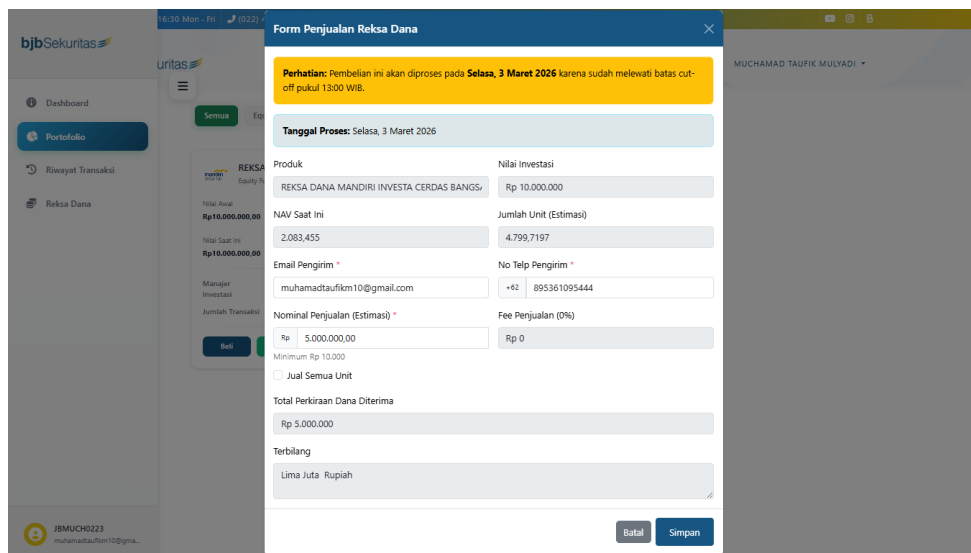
16:30 Mon - Fri (022)

bjbSekuritas

uritas

Dashboard

Portofolio

Riwayat Transaksi

Reksa Dana

Semua Equ

REKSA
Equity F

Nilai Awal
Rp10.000.000,00

Nilai Saat Ini
Rp10.000.000,00

Manajer Investasi

Jumlah Transaksi

Beli

MUCHAMAD TAUFIK MULYADI

JBMUCH0223
muhamadtaufikm10@gma...

Form Penjualan Reksa Dana

**Perhatian:** Pembelian ini akan diproses pada **Selasa, 3 Maret 2026** karena sudah melewati batas cut-off pukul 13:00 WIB.

**Tanggal Proses:** Selasa, 3 Maret 2026

Produk
REKSA DANA MANDIRI INVESTA CERDAS BANGSA

Nilai Investasi
Rp 10.000.000

NAV Saat Ini
2.083,455

Jumlah Unit (Estimasi)
4.799,7197

Email Pengirim *
muhamadtaufikm10@gmail.com

No Telp Pengirim *
+62 895361095444

Nominal Penjualan (Estimasi) *
Rp 5.000.000,00
Minimum Rp 10.000

Fee Penjualan (0%)
Rp 0

Jual Semua Unit

Total Perkiraan Dana Diterima
Rp 5.000.000

Terbilang
Lima Juta Rupiah

Batal Simpan